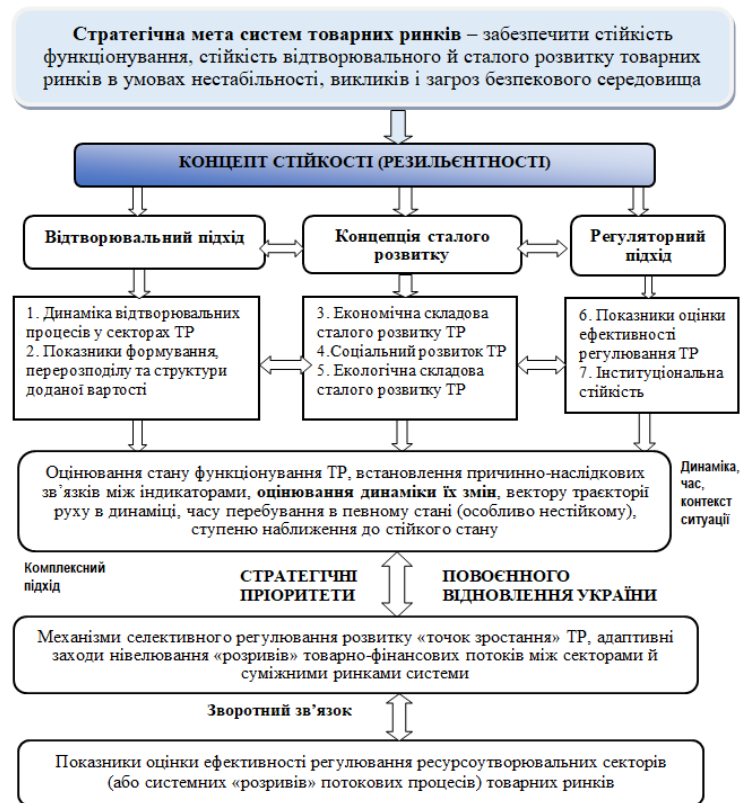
**Стратегічна мета систем товарних ринків** – забезпечити стійкість функціонування, стійкість відтворювального й сталого розвитку товарних ринків в умовах нестабільності, викликів і загроз безпекового середовища

**КОНЦЕПТ СТІЙКОСТІ (РЕЗИЛЬЄНТНОСТІ)**

**Відтворювальний підхід**

**Концепція сталого розвитку**

**Регуляторний підхід**

1. Динаміка відтворювальних процесів у секторах ТР
2. Показники формування, перерозподілу та структури доданої вартості

3. Економічна складова сталого розвитку ТР
4.Соціальний розвиток ТР
5. Екологічна складова сталого розвитку ТР

6. Показники оцінки ефективності регулювання ТР
7. Інституціональна стійкість

Оцінювання стану функціонування ТР, встановлення причинно-наслідкових зв'язків між індикаторами, **оцінювання динаміки їх змін**, вектору траєкторії руху в динаміці, часу перебування в певному стані (особливо нестійкому), ступеню наближення до стійкого стану

**Динаміка, час, контекст ситуації**

**Комплексний підхід**

**СТРАТЕГІЧНІ ПРІОРИТЕТИ**

**ПОВОЄННОГО ВІДНОВЛЕННЯ УКРАЇНИ**

Механізми селективного регулювання розвитку «точок зростання» ТР, адаптивні заходи нівелювання «розривів» товарно-фінансових потоків між секторами й суміжними ринками системи

**Зворотний зв'язок**

Показники оцінки ефективності регулювання ресурсоутворювальних секторів (або системних «розривів» потокових процесів) товарних ринків